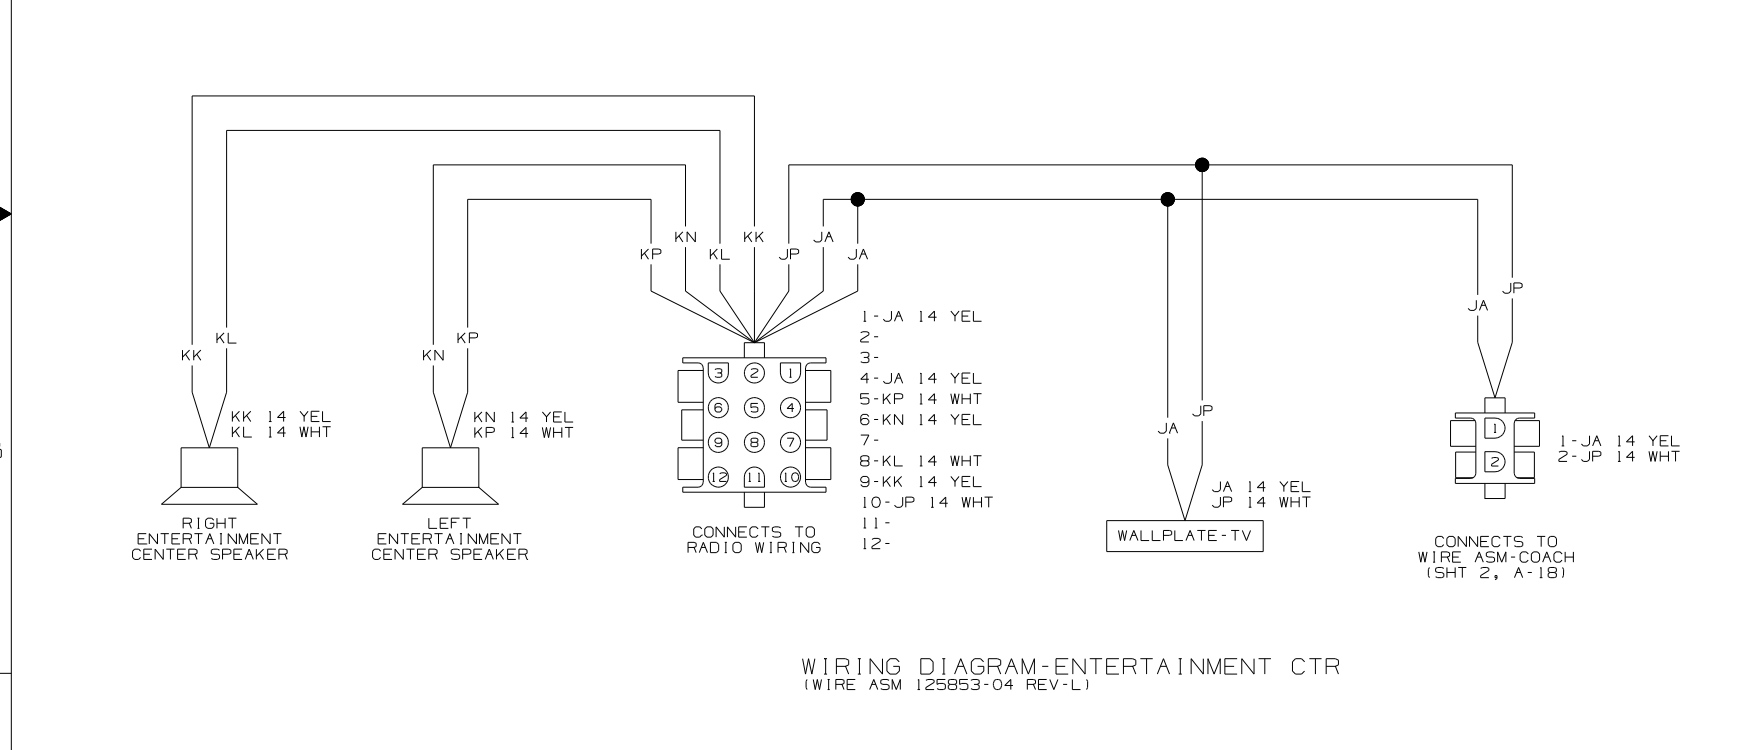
KP KN KL KK JP JA JA

KK KL

KK 14 YEL
KL 14 WHT

RIGHT
ENTERTAINMENT
CENTER SPEAKER

KN KP

KN 14 YEL
KP 14 WHT

LEFT
ENTERTAINMENT
CENTER SPEAKER

3 2 1
6 5 4
9 8 7
12 11 10

CONNECTS TO
RADIO WIRING

1-JA 14 YEL
2-
3-
4-JA 14 YEL
5-KP 14 WHT
6-KN 14 YEL
7-
8-KL 14 WHT
9-KK 14 YEL
10-JP 14 WHT
11-
12-

JA JP

JA 14 YEL
JP 14 WHT

WALLPLATE-TV

JA JP

1
2

1-JA 14 YEL
2-JP 14 WHT

CONNECTS TO
WIRE ASM-COACH
(SHT 2, A-18)

WIRING DIAGRAM-ENTERTAINMENT CTR
(WIRE ASM 125853-04 REV-L)